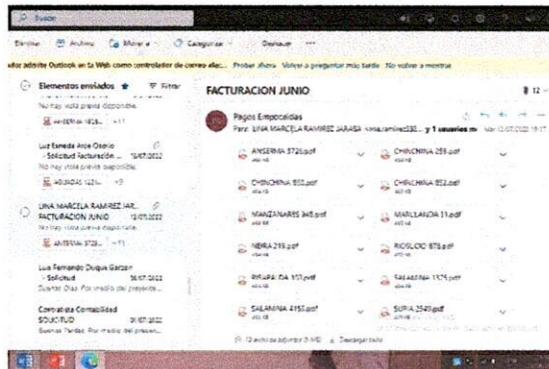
Buscar

Eliminar Archivo Mover a Categorizar Deshacer

...itar admitir Outlook en la Web como controlador de correo elec... Probar ahora Volver a preguntar más tarde No volver a mostrar

Elementos enviados Filtrar

No hay vista previa disponible.

ANSERMA 3726... +11

Luz Ererida Arce Osorio
- Solicitud Facturación ... 15/07/2022
No hay vista previa disponible.

AGUADAS 1224... +9

LINA MARCELA RAMIREZ JAR...
FACTURACION JUNIO 13/07/2022
No hay vista previa disponible.

ANSERMA 3726... +11

Luis Fernando Duque Garzon
- Solicitud 06/07/2022
Buenas Días. Por medio del presente...

Contratista Contabilidad
SOLICITUD 01/07/2022
Buenas Tardes. Por medio del presen...

FACTURACION JUNIO

Pagos Empocaldas
Para: LINA MARCELA RAMIREZ JARABA ...; y 1 usuarios m... Mié 13/07/2022 16:17

ANSERMA 3726.pdf
CHINCHINA 259.pdf
CHINCHINA 552.pdf
CHINCHINA 6266.pdf
MANZANARES 345.pdf
MARULANDA 11.pdf
NEIRA 219.pdf
RIOSUCIO 878.pdf
RISARALDA 103.pdf
SALAMINA 1325.pdf
SALAMINA 4153.pdf
SUPIA 2549.pdf

12 archivos adjuntos (3 MB) Descargar todo